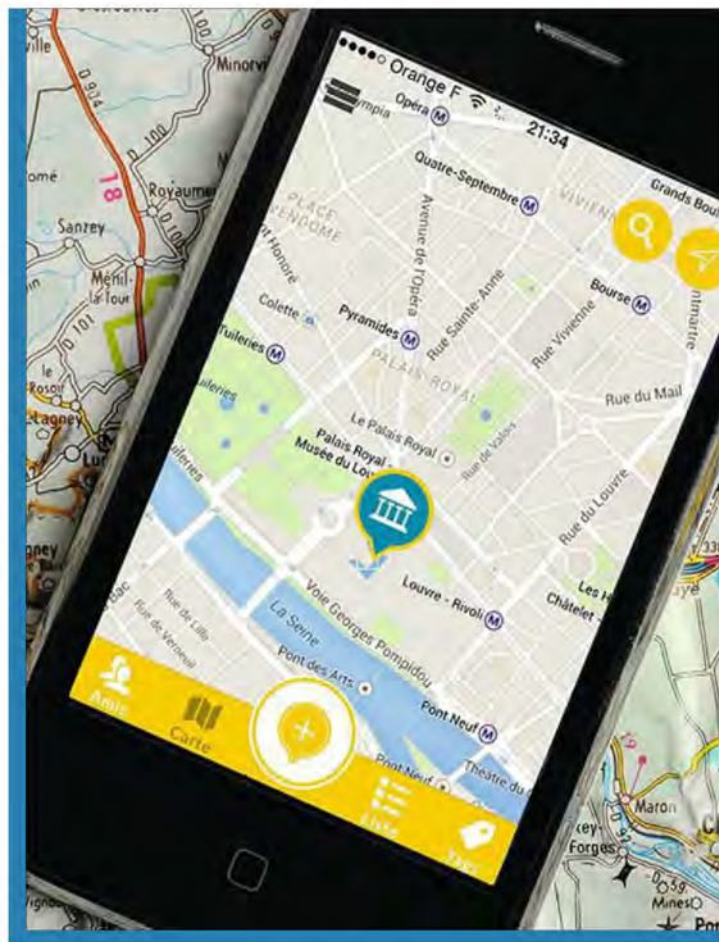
ville
Minorvi
D 914
D 100
ome
18
Royaume
Sanzey
Ménil-la-Tour
D 101
le Rosoir
Lagney
Lu
gney
●●●●○ Orange F
21:34
Olympia
Opéra
Quatre-Septembre
Grands Bou
PLACE VENDOME
Avenue de l'Opéra
VIVIEN
St Honoré
Colette
Pyramides
Rue Sainte-Anne
Rue Vivienne
Bourse
ntmartre
Tuileries
PALAIS ROYAL
Rue du Mail
ileries
Le Palais Royal
Palais Royal - Musée du Lou
Rue de Valois
ileries
Rue du Louvre
Louvre - Rivoli
Châtelet
Les H
Voie Georges Pompidou
Bac
Rue de Lille
Rue de Verneuil
La Seine
Pont des Arts
Pont Neuf
Pont Neuf
Théâtre du C
Amis
Carte
Liste
Tags
Maron
xey-Forges
D 59
Mines
Po
Vigno